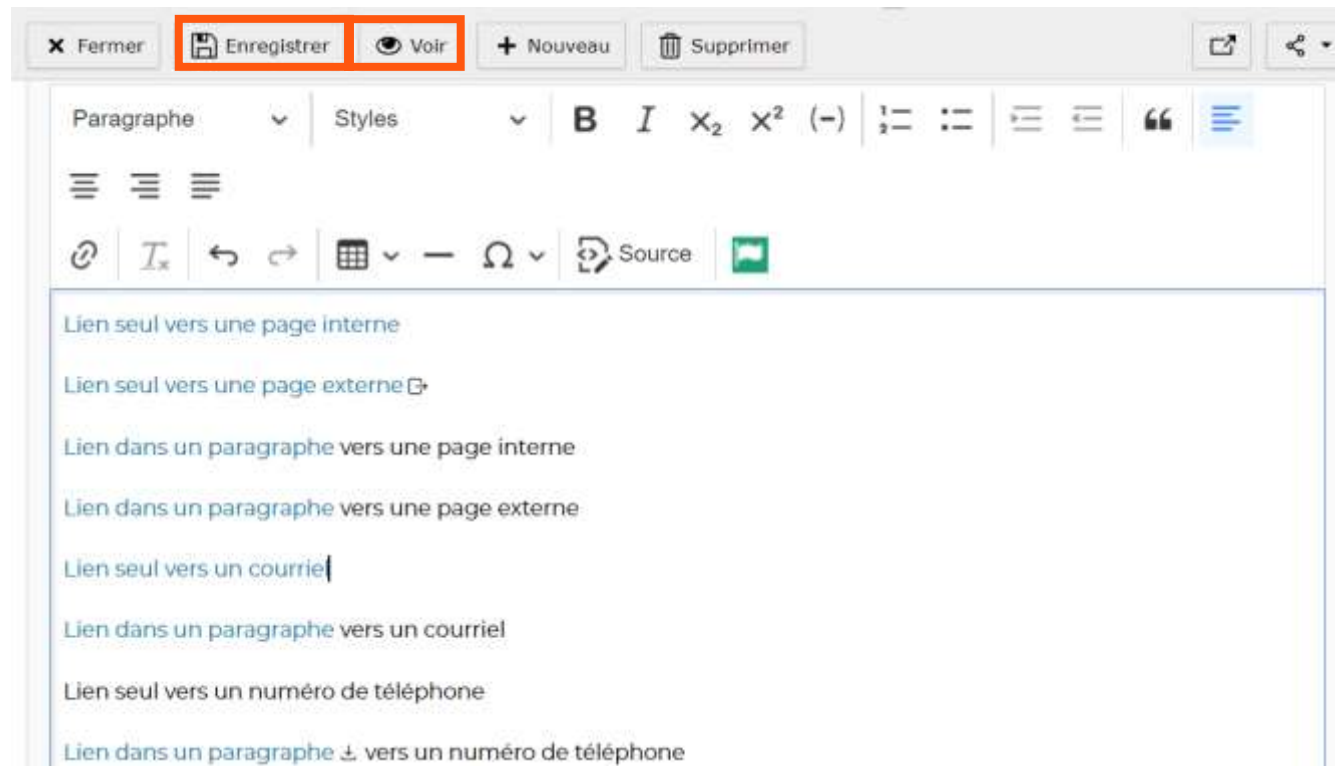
× Fermer Enregistrer Voir + Nouveau Supprimer

Paragraphe Styles B I $X_2$ $X^2$ (–)

Source

Lien seul vers une page interne

Lien seul vers une page externe

Lien dans un paragraphe vers une page interne

Lien dans un paragraphe vers une page externe

Lien seul vers un courriel

Lien dans un paragraphe vers un courriel

Lien seul vers un numéro de téléphone

Lien dans un paragraphe vers un numéro de téléphone